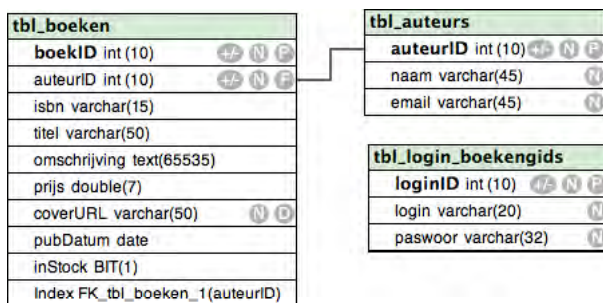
tbl_boeken

| tbl_boeken |
|---|
| **boekID** int (10) +/- N P |
| auteurID int (10) +/- N F |
| isbn varchar(15) |
| titel varchar(50) |
| omschrijving text(65535) |
| prijs double(7) |
| coverURL varchar(50) N D |
| pubDatum date |
| inStock BIT(1) |
| Index FK_tbl_boeken_1(auteurID) |

| tbl_auteurs |
|---|
| **auteurID** int (10) +/- N P |
| naam varchar(45) N |
| email varchar(45) N |

| tbl_login_boekengids |
|---|
| **loginID** int (10) +/- N P |
| login varchar(20) N |
| paswoor varchar(32) N |